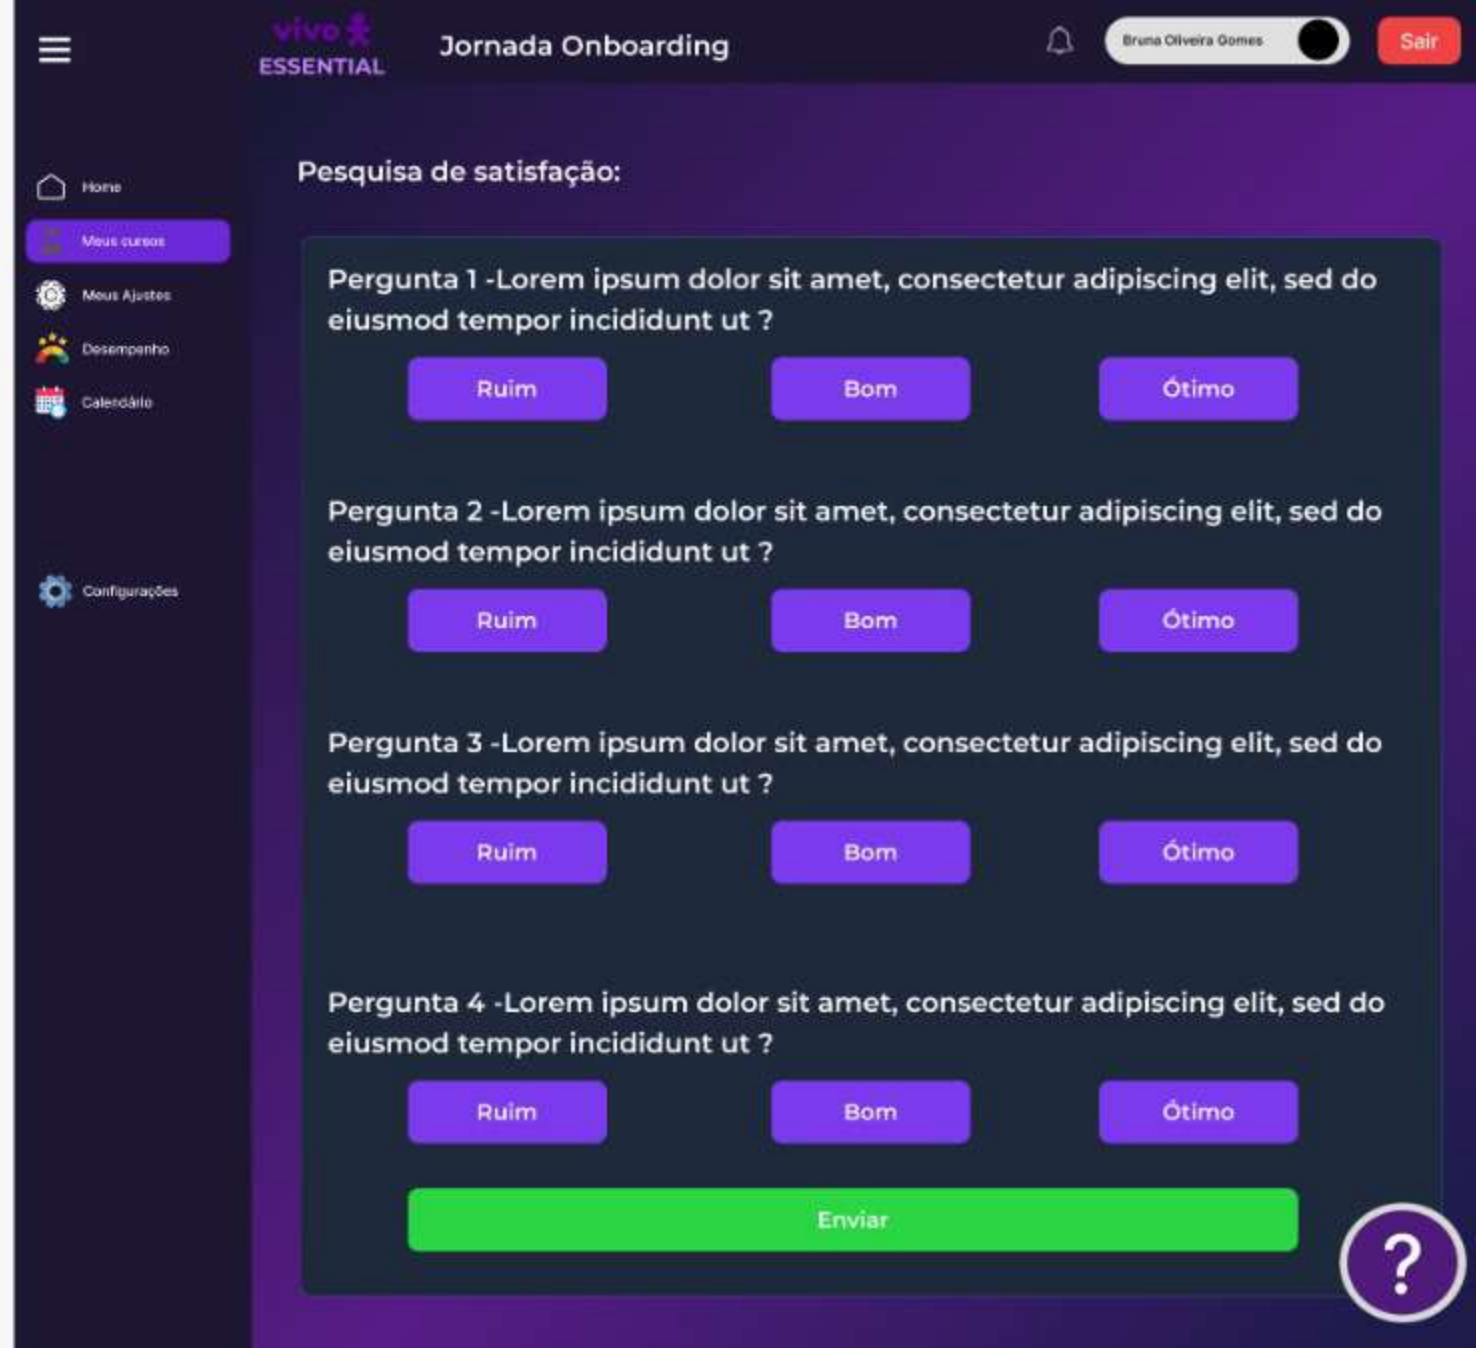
vivo ESSENTIAL

Jornada Onboarding

Bruna Oliveira Gomes

Sair

Home

Meus cursos

Meus Ajustes

Desempenho

Calendário

Configurações

Pesquisa de satisfação:

Pergunta 1 -Lorem ipsum dolor sit amet, consectetur adipiscing elit, sed do eiusmod tempor incididunt ut ?

Ruim Bom Ótimo

Pergunta 2 -Lorem ipsum dolor sit amet, consectetur adipiscing elit, sed do eiusmod tempor incididunt ut ?

Ruim Bom Ótimo

Pergunta 3 -Lorem ipsum dolor sit amet, consectetur adipiscing elit, sed do eiusmod tempor incididunt ut ?

Ruim Bom Ótimo

Pergunta 4 -Lorem ipsum dolor sit amet, consectetur adipiscing elit, sed do eiusmod tempor incididunt ut ?

Ruim Bom Ótimo

Enviar

?